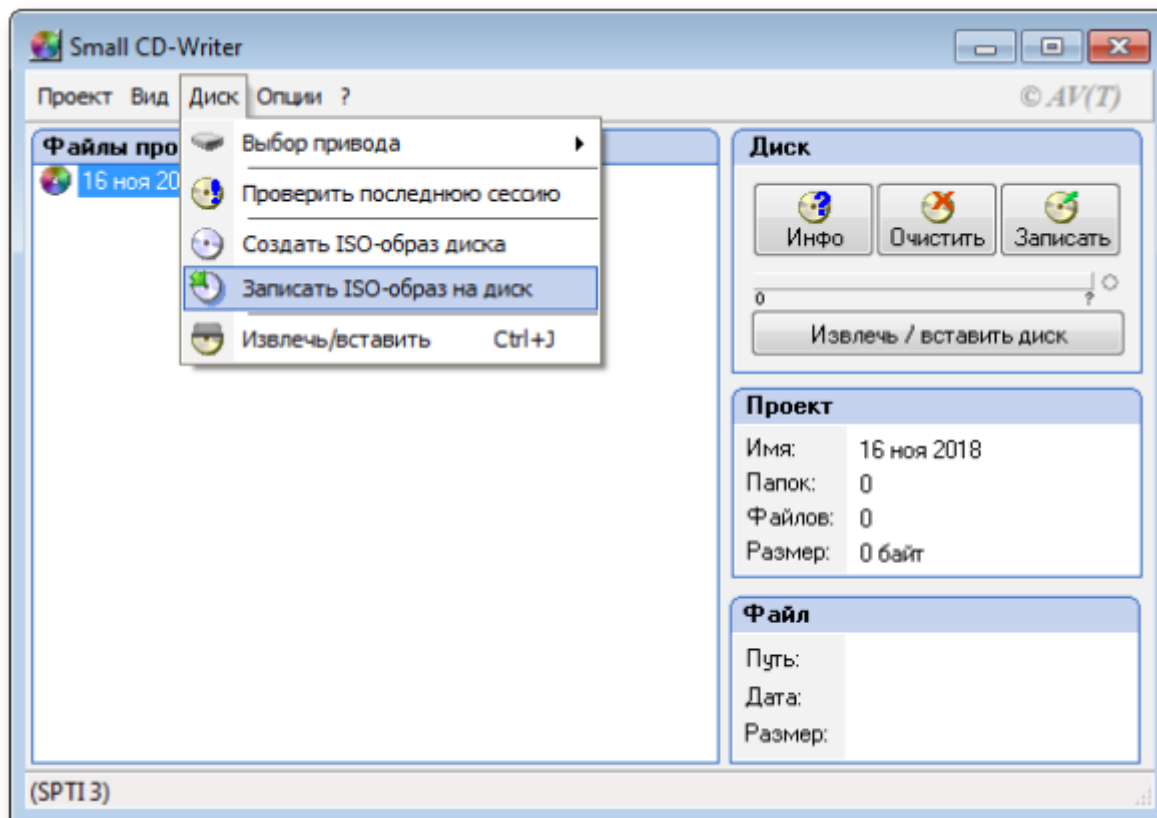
Small CD-Writer

Проект Вид Диск Опции ?

© AV(T)

Файлы про

16 ноя 20

Выбор привода

Проверить последнюю сессию

Создать ISO-образ диска

Записать ISO-образ на диск

Извлечь/вставить Ctrl+J

Диск

Инфо Очистить Записать

0 ?

Извлечь / вставить диск

Проект

| Имя: | 16 ноя 2018 |
|---|---|
| Папок: | 0 |
| Файлов: | 0 |
| Размер: | 0 байт |

Файл

Путь:
Дата:
Размер:

(SPTI 3)